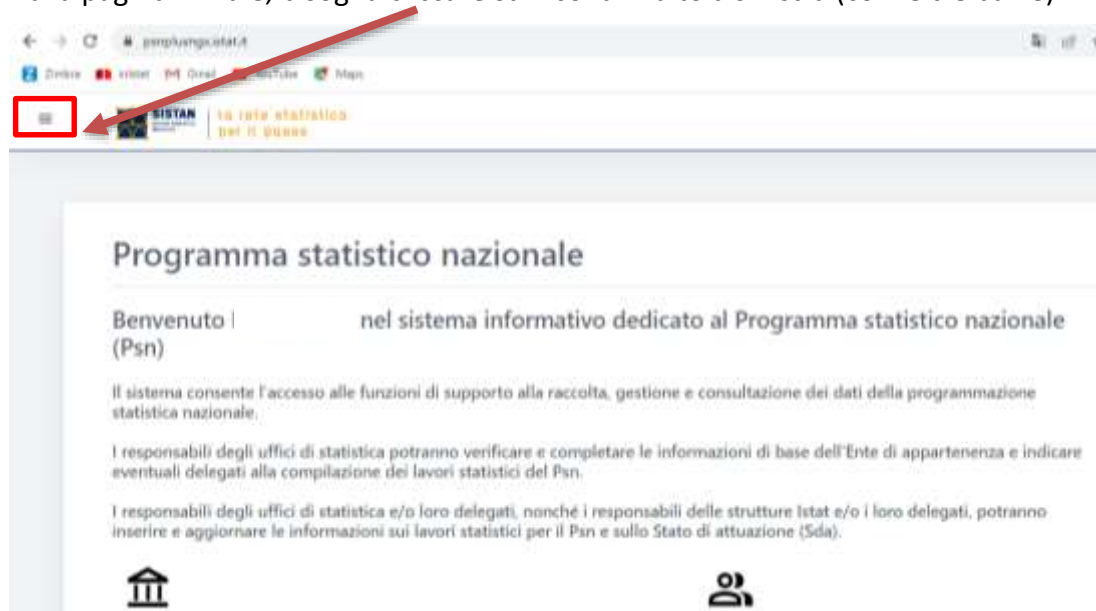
psnpluangs.istat.it

Zimbra istat Gmail YouTube Maps

SISTAN la rete statistica per il paese

Programma statistico nazionale

Benvenuto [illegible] nel sistema informativo dedicato al Programma statistico nazionale (Psn)

Il sistema consente l'accesso alle funzioni di supporto alla raccolta, gestione e consultazione dei dati della programmazione statistica nazionale.

I responsabili degli uffici di statistica potranno verificare e completare le informazioni di base dell'Ente di appartenenza e indicare eventuali delegati alla compilazione dei lavori statistici del Psn.

I responsabili degli uffici di statistica e/o loro delegati, nonché i responsabili delle strutture Istat e/o i loro delegati, potranno inserire e aggiornare le informazioni sui lavori statistici per il Psn e sullo Stato di attuazione (Sda).